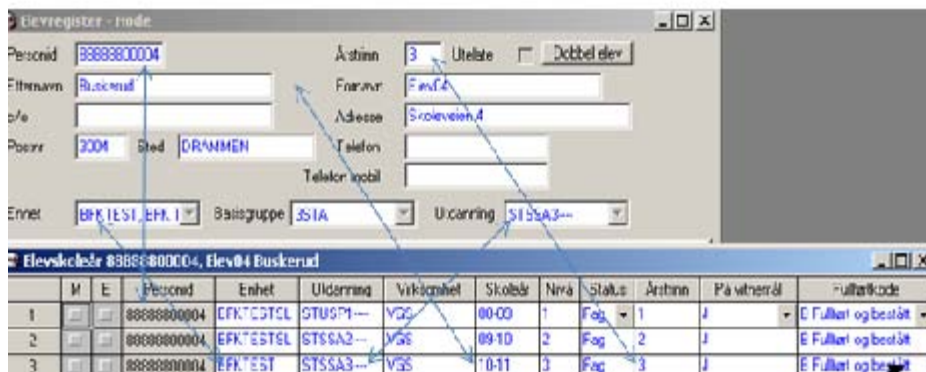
Elevregister - Hode

Personid 88888800004
Årstrinn 3 Utelate Dobbel elev
Etternavn Buskerud
Fornavn Elev04
c/o
Adresse Skoleveien 4
Postnr 3004 Sted DRAMMEN
Telefon
Telefon mobil
Enhet EFKTEST,EFKT
Basisgruppe 3STA
Utdanning STSSA3----

Elevskoleår 88888800004, Elev04 Buskerud

| | M | E | Personid | Enhet | Utdanning | Virksomhet | Skoleår | Nivå | Status | Årstrinn | På vitnemål | Fullførtkode |
|---|---|---|---|---|---|---|---|---|---|---|---|---|
| 1 | | | 88888800004 | EFKTESTSL | STUSP1---- | VGS | 08-09 | 1 | Fag | 1 | J | E Fullført og bestått |
| 2 | | | 88888800004 | EFKTESTSL | STSSA2---- | VGS | 09-10 | 2 | Fag | 2 | J | E Fullført og bestått |
| 3 | | | 88888800004 | EFKTEST | STSSA3---- | VGS | 10-11 | 3 | Fag | 3 | J | E Fullført og bestått |